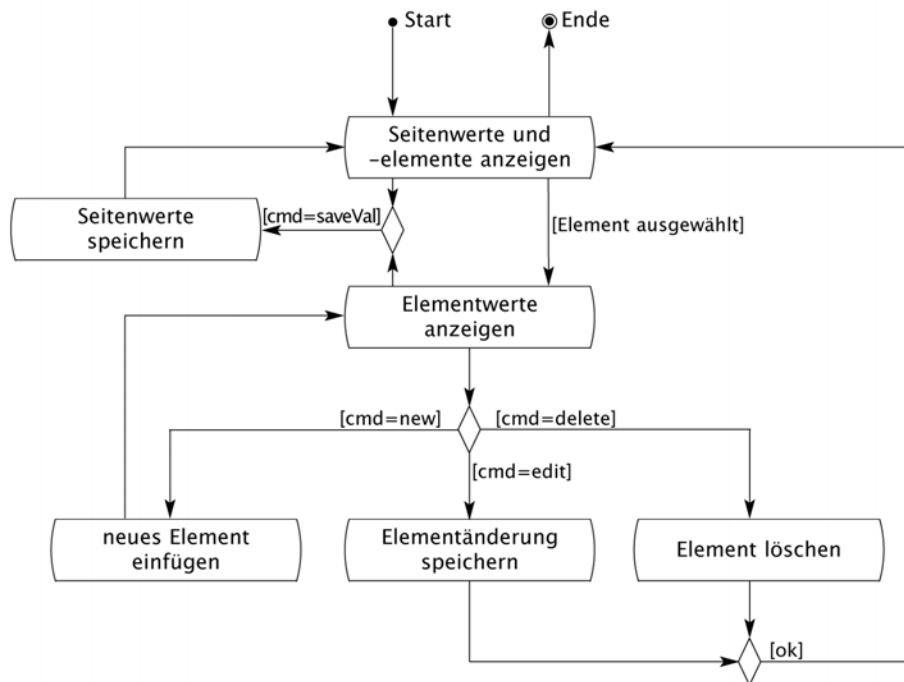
Start

Ende

Seitenwerte und -elemente anzeigen

Seitenwerte speichern

[cmd=saveVal]

[Element ausgewählt]

Elementwerte anzeigen

[cmd=new]

[cmd=delete]

[cmd=edit]

neues Element einfügen

Elementänderung speichern

Element löschen

[ok]